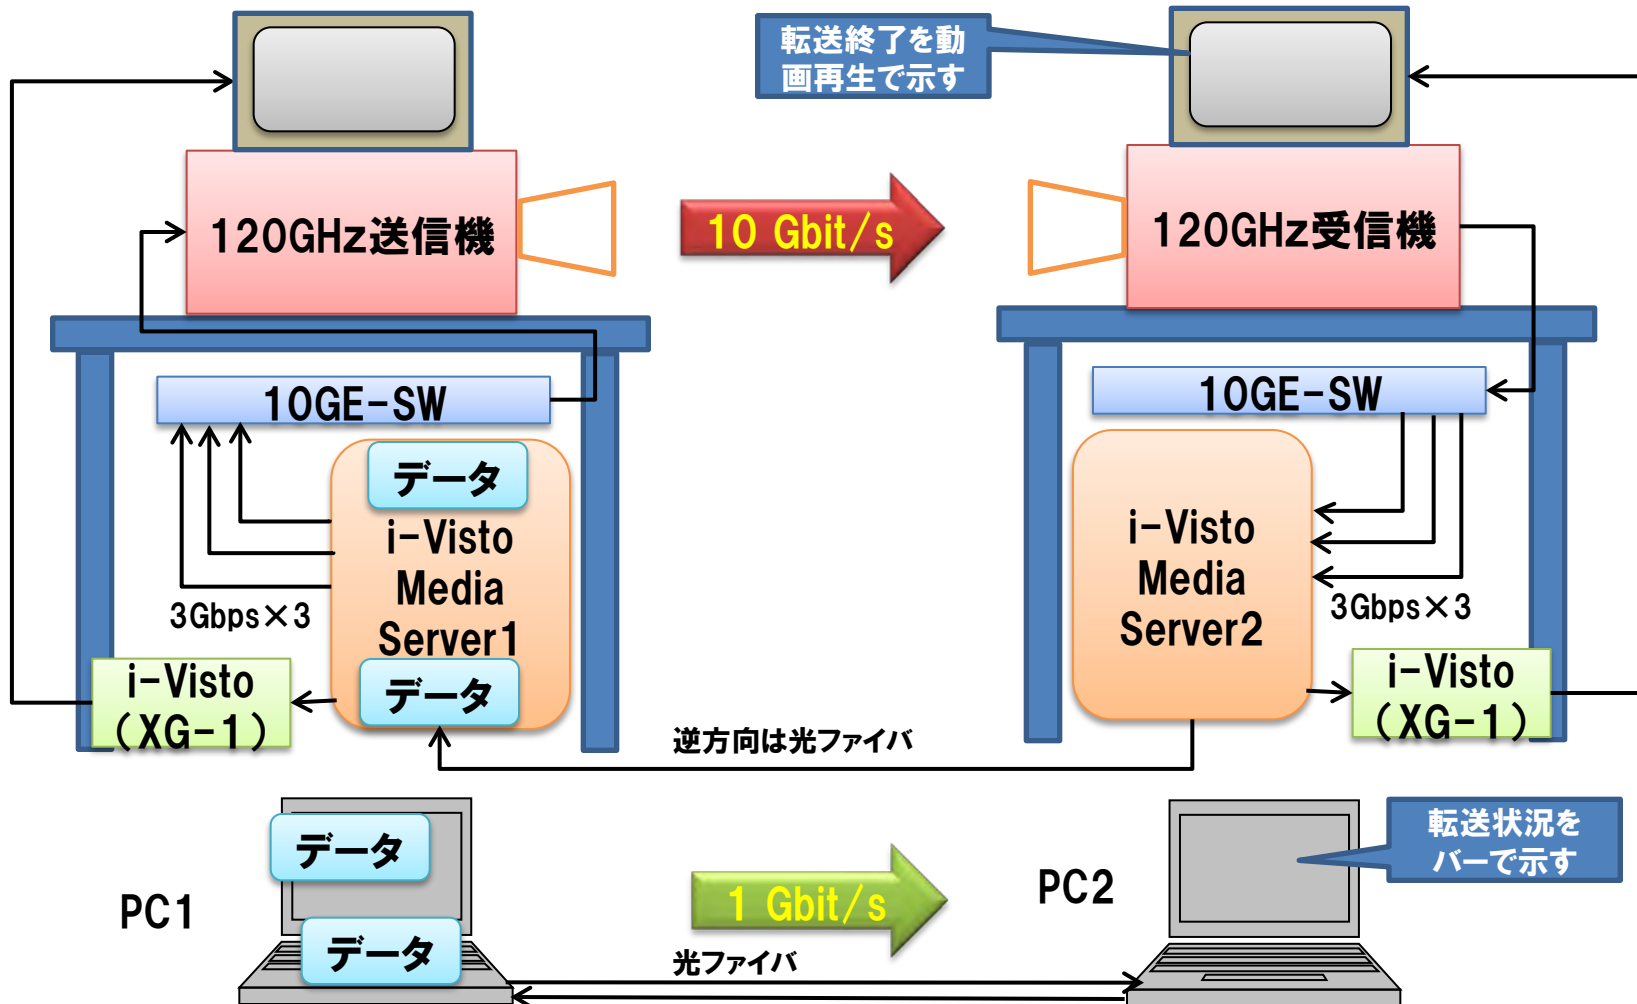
転送終了を動画再生で示す

120GHz送信機

10 Gbit/s

120GHz受信機

10GE-SW

10GE-SW

データ

i-Visto Media Server1

データ

3Gbps×3

i-Visto (XG-1)

i-Visto Media Server2

3Gbps×3

i-Visto (XG-1)

逆方向は光ファイバ

データ

データ

PC1

1 Gbit/s

PC2

転送状況をバーで示す

光ファイバ